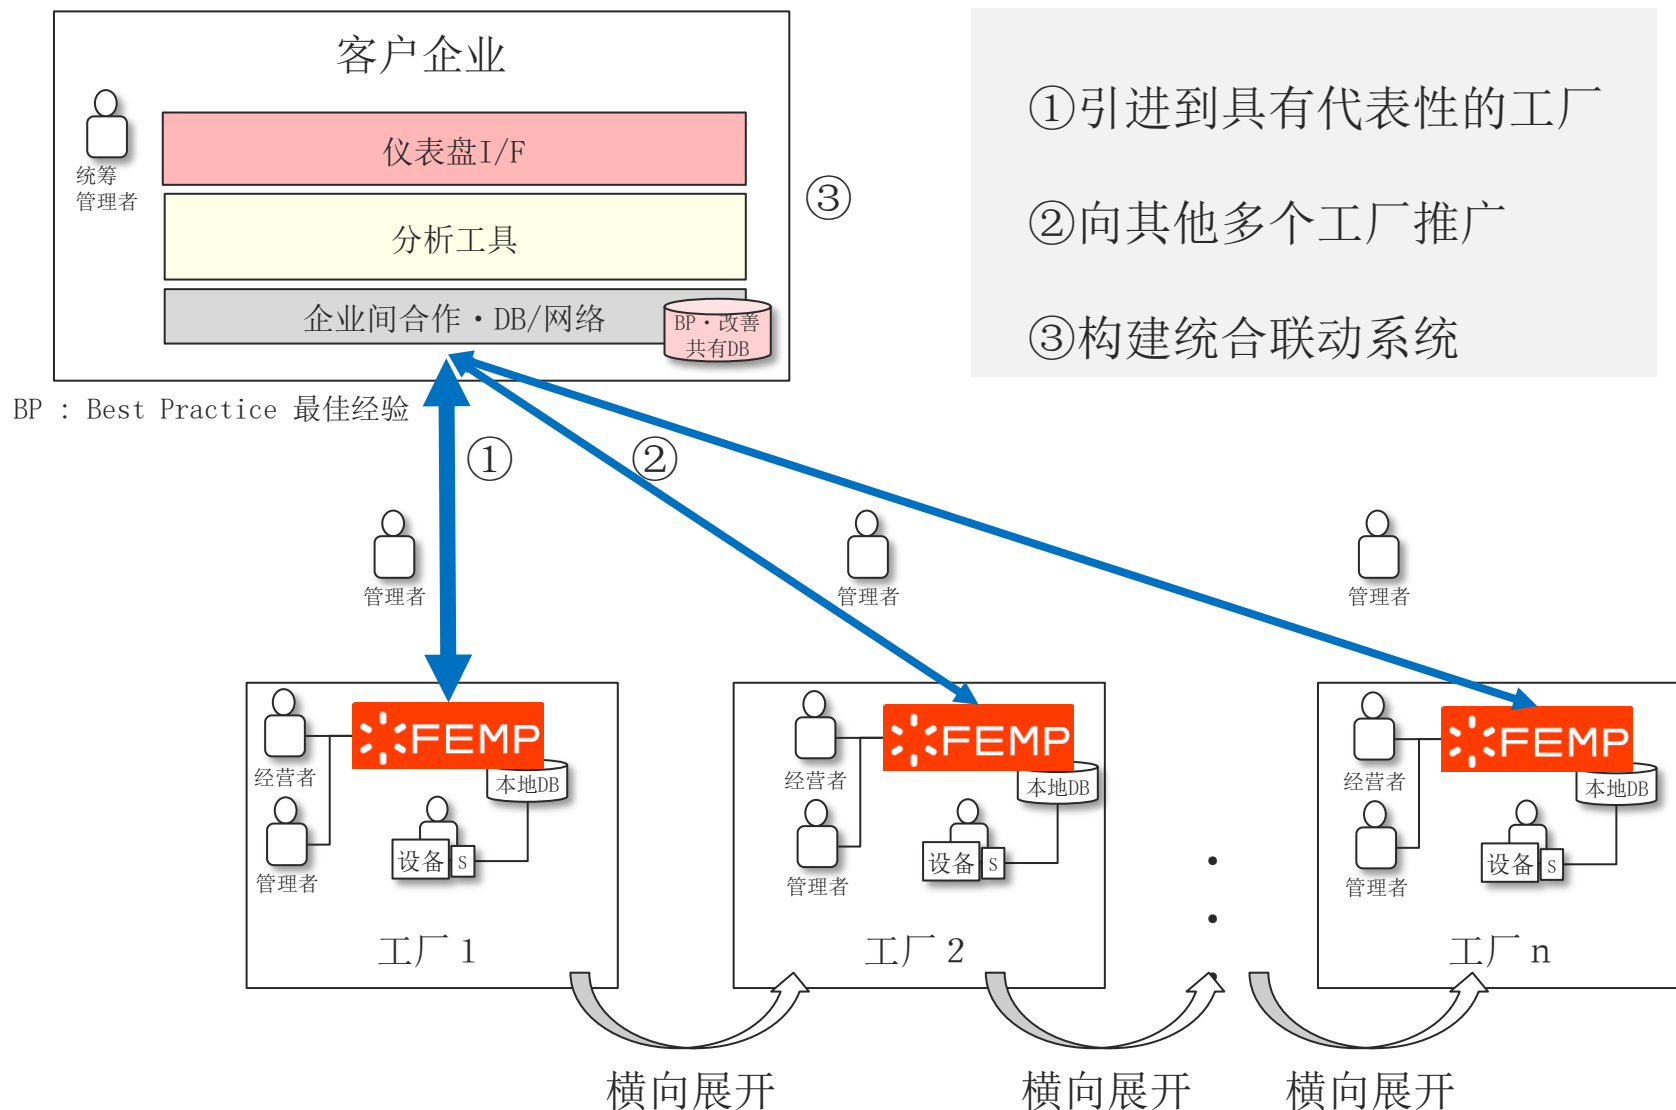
客户企业

统筹管理者

仪表盘I/F

分析工具

企业间合作・DB/网络

BP・改善共有DB

③

BP : Best Practice 最佳经验

①引进到具有代表性的工厂

②向其他多个工厂推广

③构建统合联动系统

①

②

管理者

管理者

管理者

FEMP

经营者

管理者

本地DB

设备 S

工厂 1

FEMP

经营者

管理者

本地DB

设备 S

工厂 2

FEMP

经营者

管理者

本地DB

设备 S

工厂 n

横向展开

横向展开

横向展开